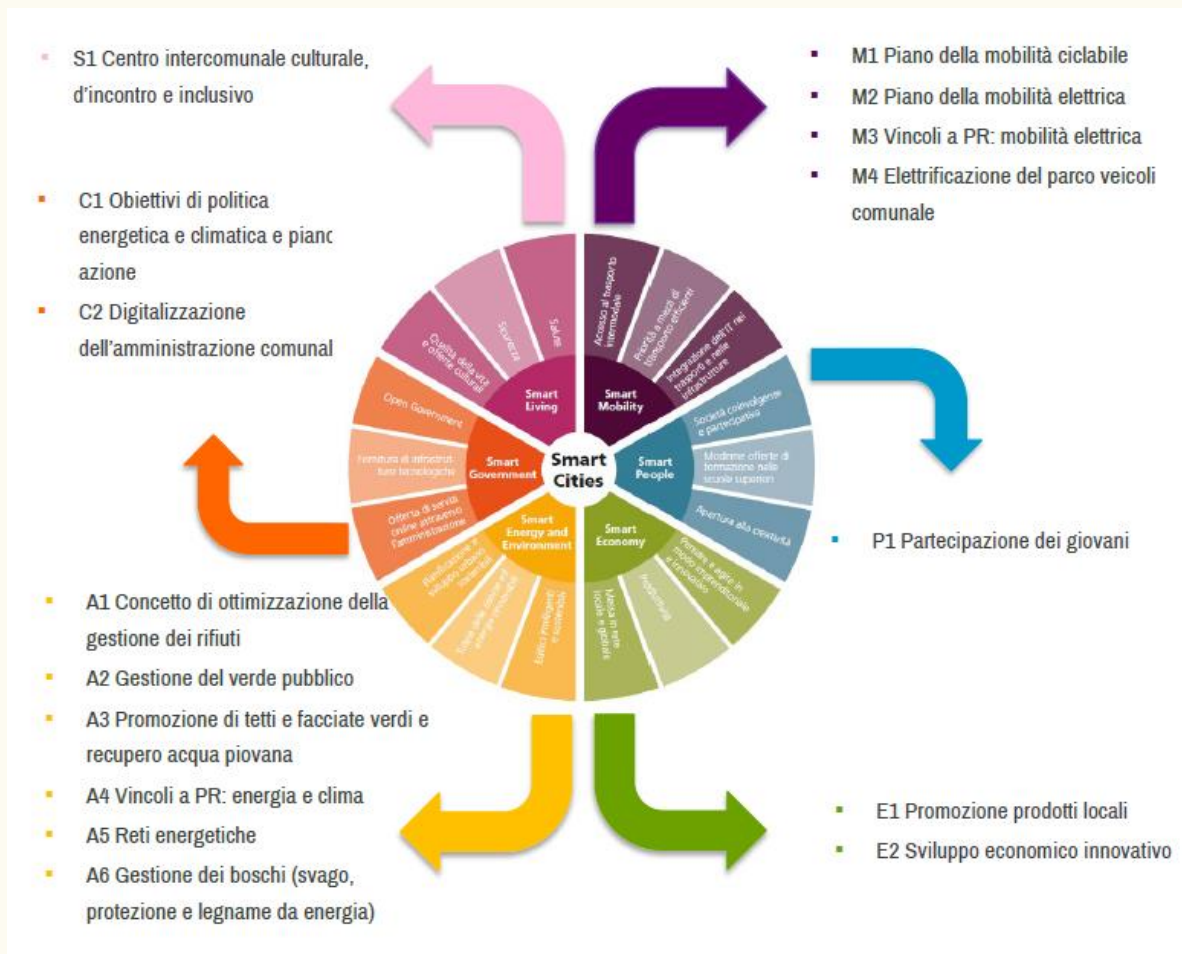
S1 Centro intercomunale culturale, d'incontro e inclusivo

M1 Piano della mobilità ciclabile

M2 Piano della mobilità elettrica

M3 Vincoli a PR: mobilità elettrica

M4 Elettrificazione del parco veicoli comunale

C1 Obiettivi di politica energetica e climatica e pianc azione

C2 Digitalizzazione dell'amministrazione comunal

Salute

Sicurezza

Qualità della vita e offerte culturali

Smart Living

Accesso al trasporto intermodale

Priorità a mezzi di trasporto efficienti

Integrazione dell'IT nei trasporti e nelle infrastrutture

Smart Mobility

Open Government

Fornitura di infrastrutture tecnologiche

Offerta di servizi online attrattivi per l'amministrazione

Smart Government

Smart Cities

Società coinvolgente e partecipativa

Moderne offerte di formazione nelle scuole superiori

Apertura alla creatività

Smart People

Smart Energy and Environment

Pianificazione e sviluppo urbano sostenibili

Tutela delle risorse ed energie rinnovabili

Edifici intelligenti e sostenibili

Smart Economy

Messa in rete locale e globale

Produttività

Pensare e agire in modo imprenditoriale e innovativo

P1 Partecipazione dei giovani

A1 Concetto di ottimizzazione della gestione dei rifiuti

A2 Gestione del verde pubblico

A3 Promozione di tetti e facciate verdi e recupero acqua piovana

A4 Vincoli a PR: energia e clima

A5 Reti energetiche

A6 Gestione dei boschi (svago, protezione e legname da energia)

E1 Promozione prodotti locali

E2 Sviluppo economico innovativo